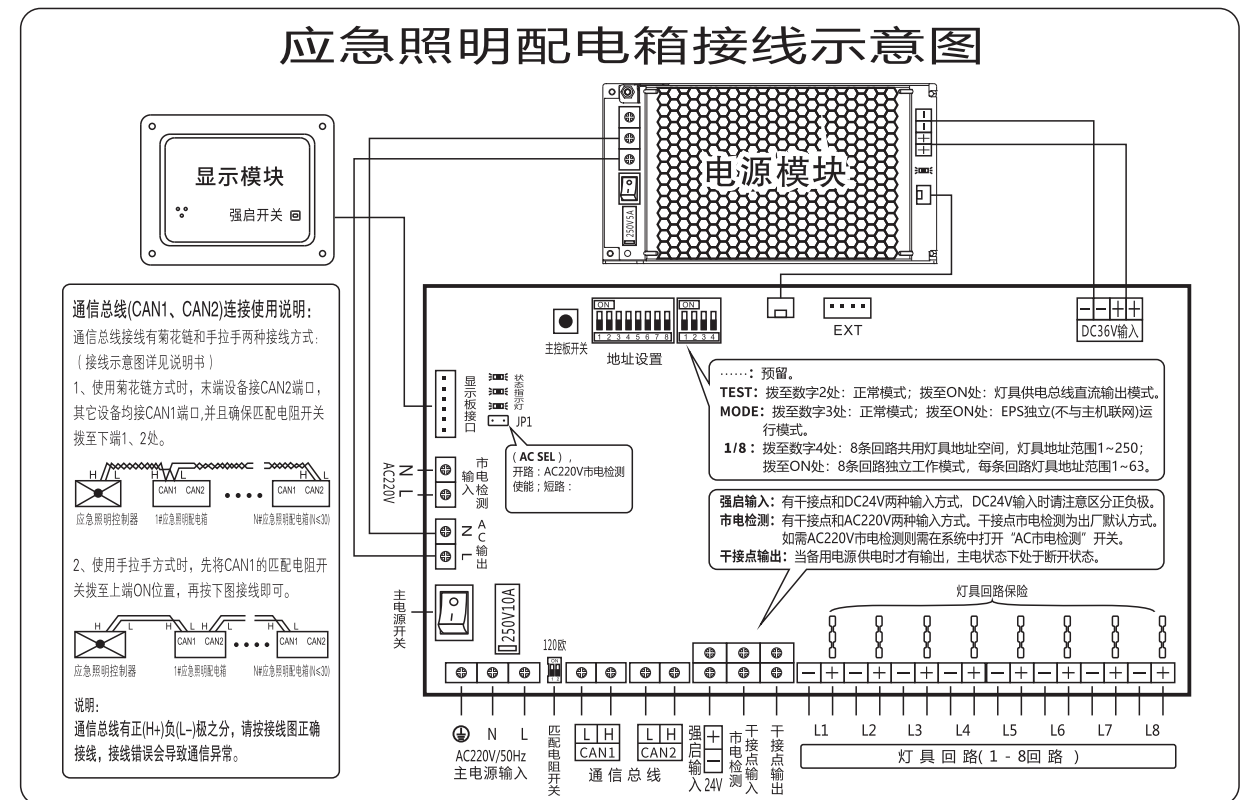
应急照明配电箱接线示意图

电源模块

250V5A

显示模块

强启开关

通信总线(CAN1、CAN2)连接使用说明:
通信总线接线有菊花链和手拉手两种接线方式:
（接线示意图详见说明书）
1、使用菊花链方式时，末端设备接CAN2端口，其它设备均接CAN1端口,并且确保匹配电阻开关拨至下端1、2处。

H L
CAN1 CAN2
CAN1 CAN2
应急照明控制器
1#应急照明配电箱
N#应急照明配电箱(N≤30)

2、使用手拉手方式时，先将CAN1的匹配电阻开关拨至上端ON位置，再按下图接线即可。

H L
CAN1 CAN2
CAN1 CAN2
应急照明控制器
1#应急照明配电箱
N#应急照明配电箱(N≤30)

说明:
通信总线有正(H+)负(L-)极之分，请按接线图正确接线，接线错误会导致通信异常。

主控板开关
ON 1 2 3 4 5 6 7 8
ON 1 2 3 4
地址设置
EXT
DC36V输入

显示板接口
状态指示灯
JP1

( AC SEL ),
开路：AC220V市电检测
使能；短路：

N L AC220V
市电输入检测
N L AC输出

……: 预留。
TEST: 拨至数字2处：正常模式；拨至ON处：灯具供电总线直流输出模式。
MODE: 拨至数字3处：正常模式；拨至ON处：EPS独立(不与主机联网)运行模式。
1/8: 拨至数字4处：8条回路共用灯具地址空间，灯具地址范围1~250；拨至ON处：8条回路独立工作模式，每条回路灯具地址范围1~63。

强启输入: 有干接点和DC24V两种输入方式，DC24V输入时请注意区分正负极。
市电检测: 有干接点和AC220V两种输入方式。干接点市电检测为出厂默认方式。如需AC220V市电检测则需在系统中打开“AC市电检测”开关。
干接点输出: 当备用电源供电时才有输出，主电状态下处于断开状态。

主电源开关
250V10A
120欧
灯具回路保险

N L
AC220V/50Hz
主电源输入
匹配电阻开关
L H CAN1
L H CAN2
通信总线
强启输入 24V
市电检测
干接点输入
干接点输出
L1 L2 L3 L4 L5 L6 L7 L8
灯 具 回 路( 1 - 8回 路 )